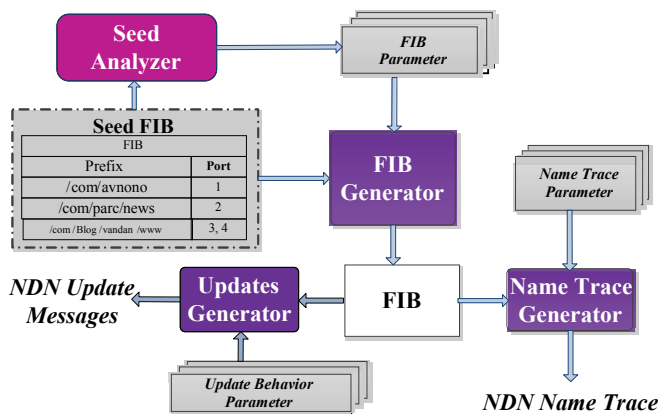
Seed Analyzer

FIB Parameter

Seed FIB

FIB

| Prefix | Port |
|---|---|
| /com/avnono | 1 |
| /com/parc/news | 2 |
| /com /Blog /vandan /www | 3, 4 |

FIB Generator

Name Trace Parameter

NDN Update Messages

Updates Generator

FIB

Name Trace Generator

Update Behavior Parameter

NDN Name Trace